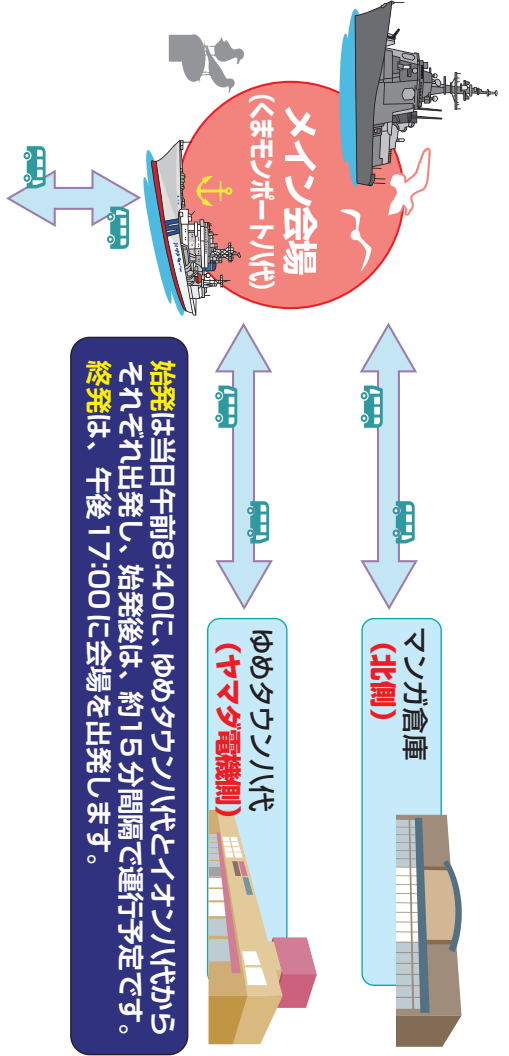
メイン会場
（くまモンポート八代）

マンガ倉庫
（北側）

ゆめタウン八代
（ヤマダ電機側）

始発は当日午前8:40に、ゆめタウン八代とイオン八代からそれぞれ出発し、始発後は、約15分間隔で運行予定です。
終発は、午後17:00に会場を出発します。